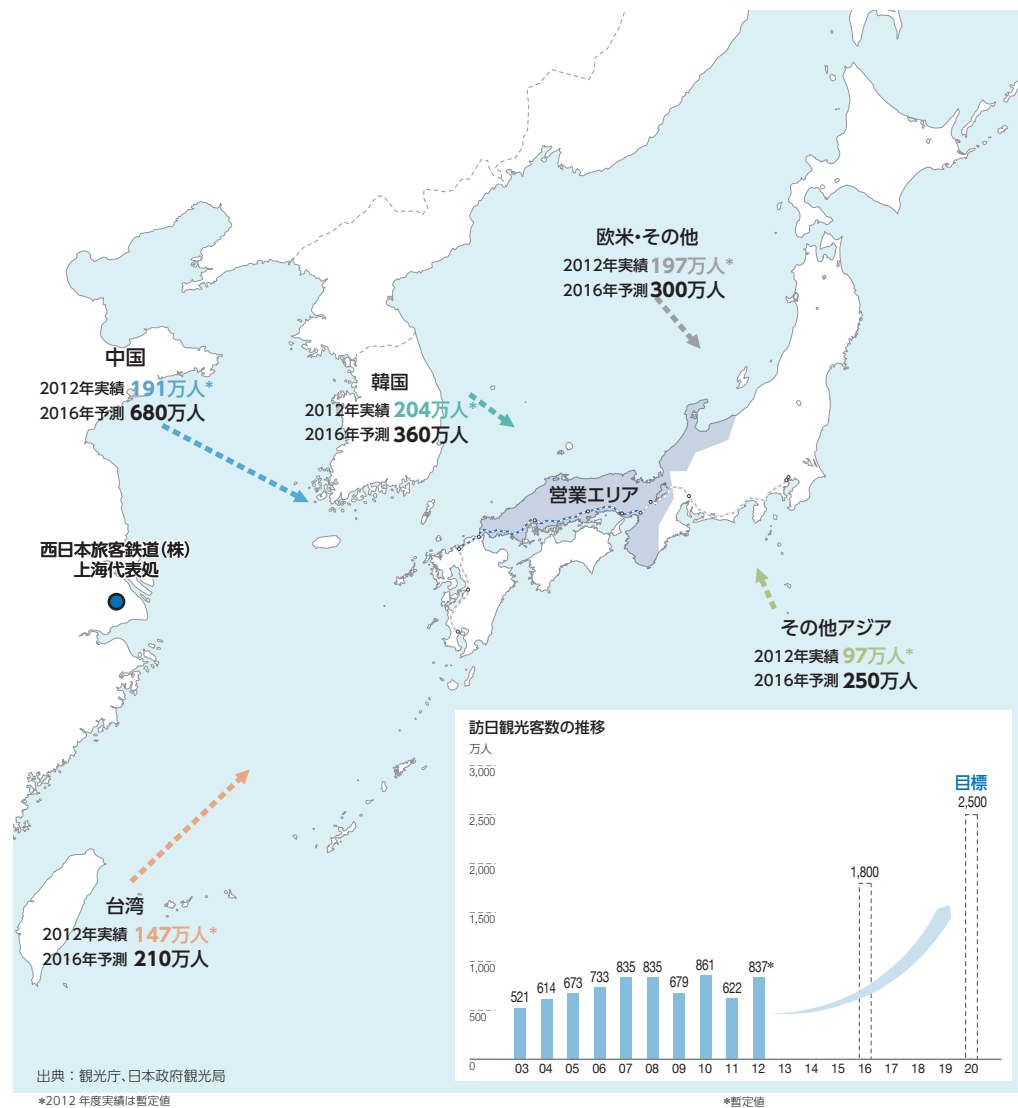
欧米・その他
2012年実績 197万人*
2016年予測 300万人

中国
2012年実績 191万人*
2016年予測 680万人

韓国
2012年実績 204万人*
2016年予測 360万人

営業エリア

西日本旅客鉄道(株)
上海代表処

その他アジア
2012年実績 97万人*
2016年予測 250万人

台湾
2012年実績 147万人*
2016年予測 210万人

訪日観光客数の推移
万人

| 03 | 04 | 05 | 06 | 07 | 08 | 09 | 10 | 11 | 12 | 13 | 14 | 15 | 16 | 17 | 18 | 19 | 20 |
|---|---|---|---|---|---|---|---|---|---|---|---|---|---|---|---|---|---|
| 521 | 614 | 673 | 733 | 835 | 835 | 679 | 861 | 622 | 837* | | | | 1,800 | | | | 2,500 |

3,000
2,500
2,000
1,500
1,000
500
0

目標

出典:観光庁、日本政府観光局
*2012 年度実績は暫定値
*暫定値